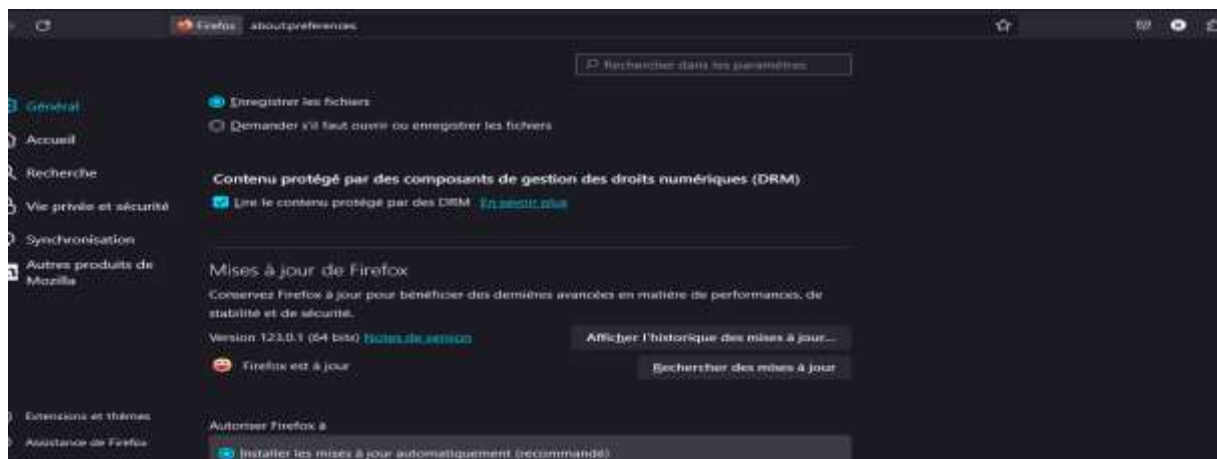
Firefox about:preferences

Rechercher dans les paramètres

Général
Accueil
Recherche
Vie privée et sécurité
Synchronisation
Autres produits de Mozilla

Enregistrer les fichiers
Demander s'il faut ouvrir ou enregistrer les fichiers

Contenu protégé par des composants de gestion des droits numériques (DRM)

Lire le contenu protégé par des DRM En savoir plus

Mises à jour de Firefox

Conservez Firefox à jour pour bénéficier des dernières avancées en matière de performances, de stabilité et de sécurité.

Version 123.0.1 (64 bits) Notes de version

Afficher l'historique des mises à jour…

Firefox est à jour

Rechercher des mises à jour

Autoriser Firefox à

Installer les mises à jour automatiquement (recommandé)

Extensions et thèmes
Assistance de Firefox